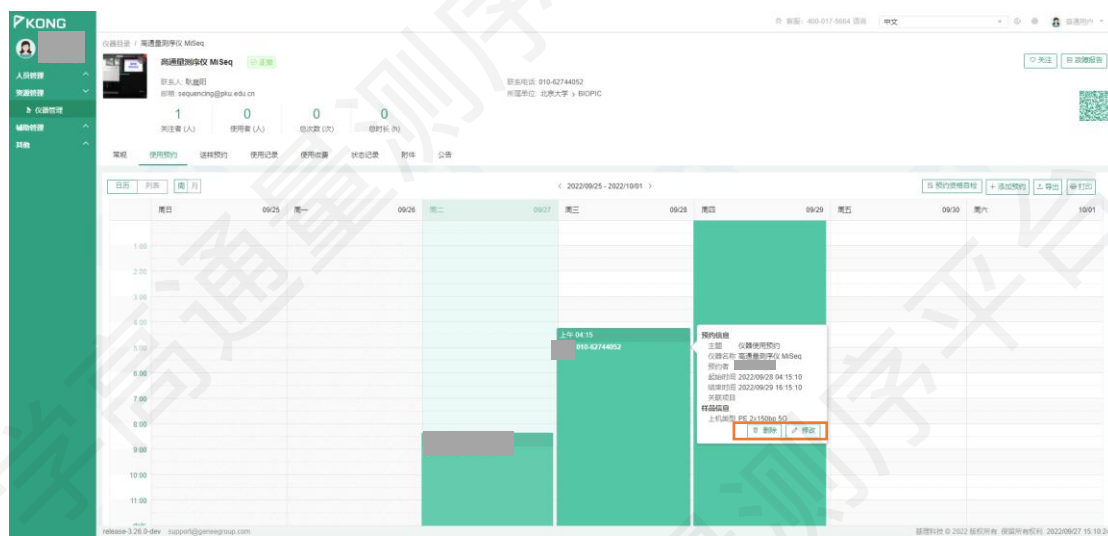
KONG

人员管理
资源管理
仪器管理
辅助管理
其他

仪器目录 / 高通量测序仪 MiSeq

高通量测序仪 MiSeq 正常

联系人: 耿惠雨
邮箱: sequencing@pku.edu.cn
联系电话: 010-62744052
所属单位: 北京大学 > BIOPIC

1 关注者(人)
0 使用者(人)
0 总次数(次)
0 总时长(h)

关注 故障报告

常规 使用预约 送样预约 使用记录 使用收费 状态记录 附件 公告

日历 列表 周 月

< 2022/09/25 - 2022/10/01 >

预约资格自检 + 添加预约 导出 打印

| 周日 09/25 | 周一 09/26 | 周二 09/27 | 周三 09/28 | 周四 09/29 | 周五 09/30 | 周六 10/01 |
|---|---|---|---|---|---|---|

1:00
2:00
3:00
4:00
5:00
6:00
7:00
8:00
9:00
10:00
11:00

上午 04:15
010-62744052

预约信息
主题 仪器使用预约
仪器名称 高通量测序仪 MiSeq
预约者
起始时间 2022/09/28 04:15:10
结束时间 2022/09/29 16:15:10
关联项目
样品信息
上机测序 PE 2x150bp 5G
删除 修改

服务: 400-017-5664 咨询 中文 普通用户

release-3.26.0-dev support@genee group.com
基理科技 © 2022 版权所有 保留所有权利 2022/09/27 15:10:2